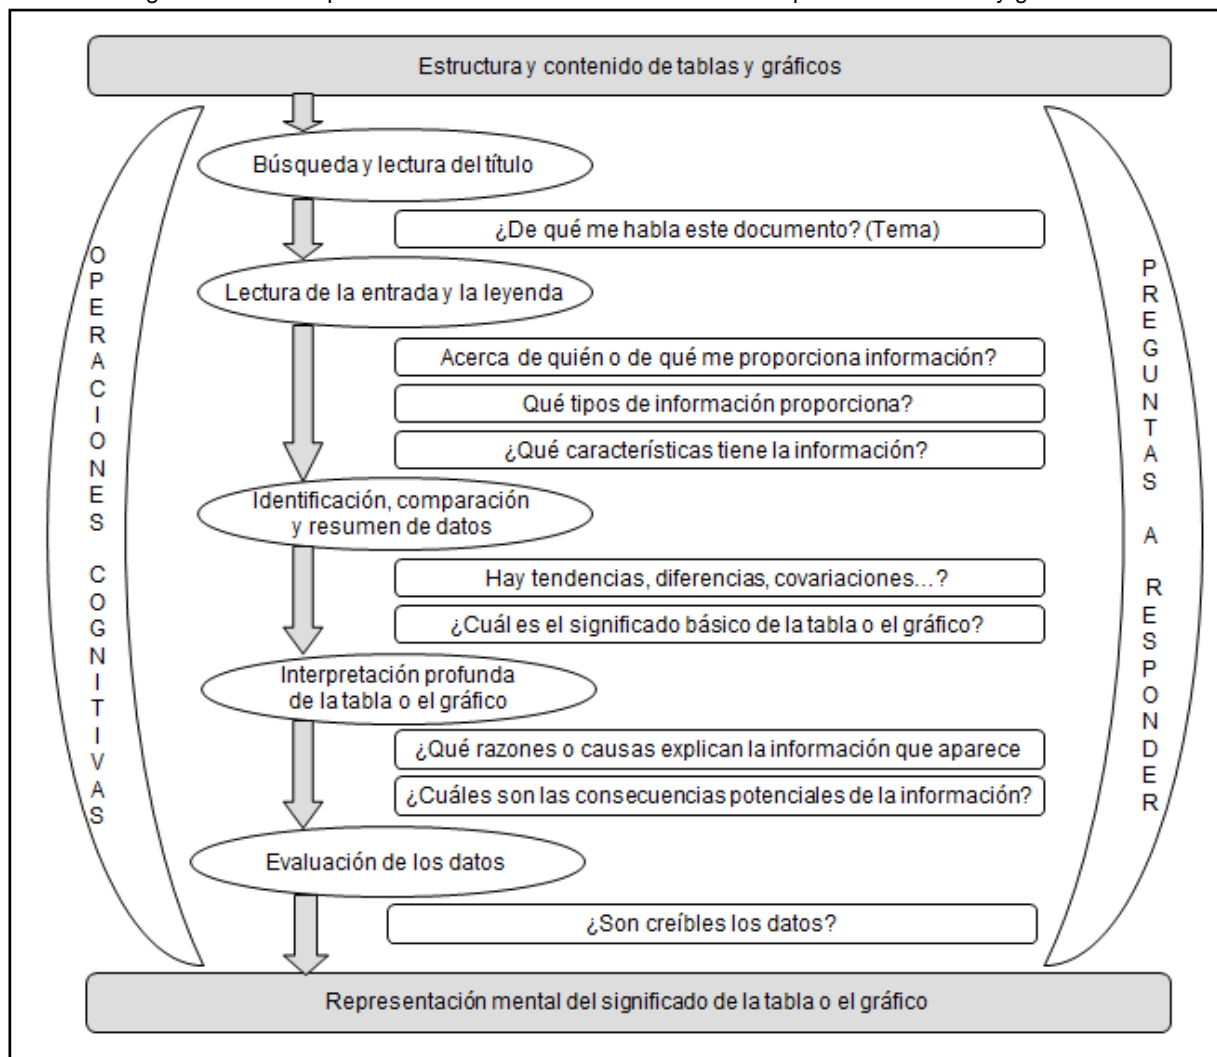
Estructura y contenido de tablas y gráficos

OPERACIONES COGNITIVAS

Búsqueda y lectura del título

¿De qué me habla este documento? (Tema)

Lectura de la entrada y la leyenda

Acerca de quién o de qué me proporciona información?

Qué tipos de información proporciona?

¿Qué características tiene la información?

Identificación, comparación y resumen de datos

Hay tendencias, diferencias, covariaciones...?

¿Cuál es el significado básico de la tabla o el gráfico?

Interpretación profunda de la tabla o el gráfico

¿Qué razones o causas explican la información que aparece

¿Cuáles son las consecuencias potenciales de la información?

Evaluación de los datos

¿Son creíbles los datos?

PREGUNTAS A RESPONDER

Representación mental del significado de la tabla o el gráfico